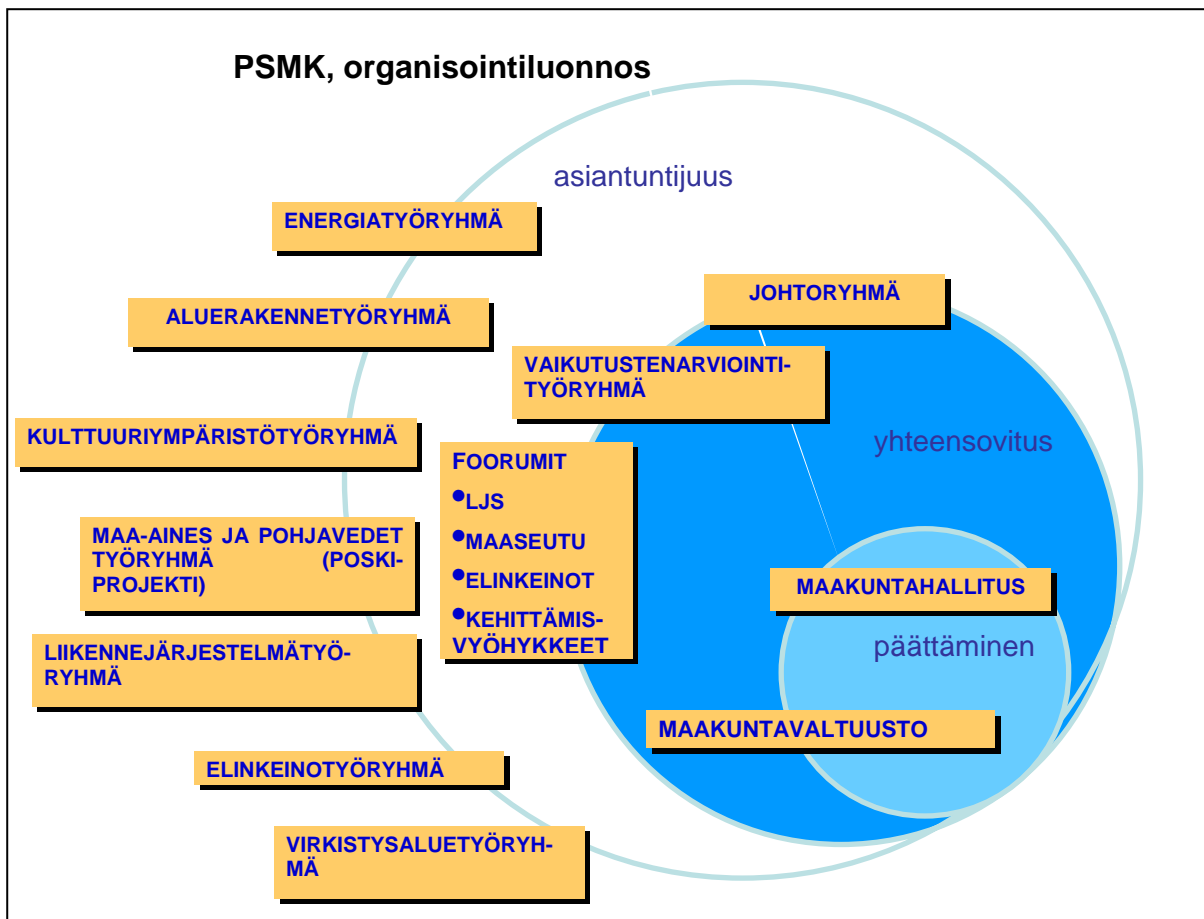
PSMK, organisointiluonnos

asiantuntijuus

ENERGIATYÖRYHMÄ

ALUERAKENNETYÖRYHMÄ

JOHTORYHMÄ

VAIKUTUSTENARVIOINTITYÖRYHMÄ

KULTTUURIYMPÄRISTÖTYÖRYHMÄ

yhteensovitus

FOORUMIT
• LJS
• MAASEUTU
• ELINKEINOT
• KEHITTÄMISVYÖHYKKEET

MAA-AINES JA POHJAVEDET TYÖRYHMÄ (POSKI-PROJEKTI)

MAAKUNTAHALLITUS

päättäminen

LIIKENNEJÄRJESTELMÄTYÖRYHMÄ

MAAKUNTAVALTUUSTO

ELINKEINOTYÖRYHMÄ

VIRKISTYSALUETYÖRYHMÄ